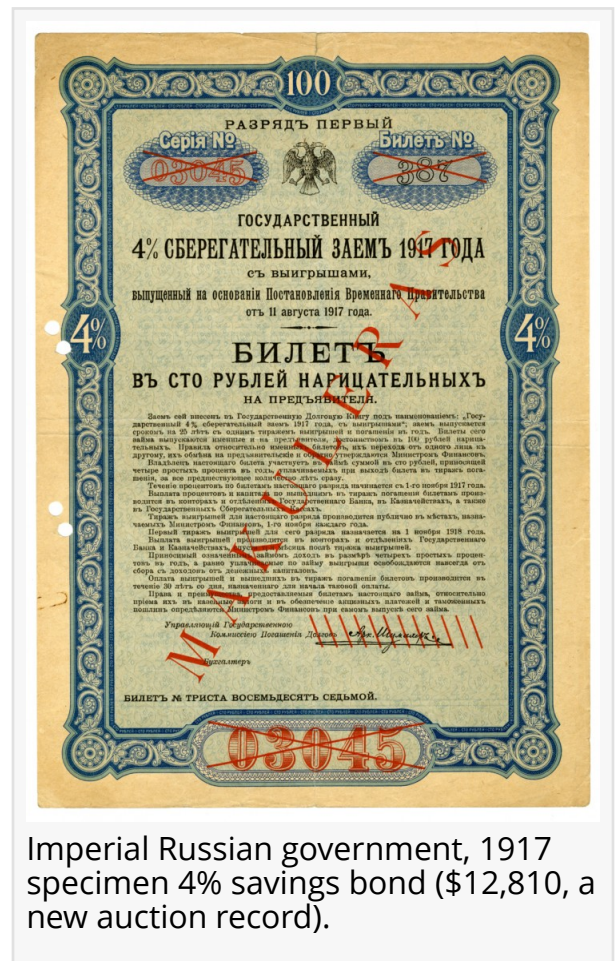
100

РАЗРЯДЪ ПЕРВЫЙ

Серія №
03045

Билетъ №
387

4%

4%

ГОСУДАРСТВЕННЫЙ
4% СБЕРЕГАТЕЛЬНЫЙ ЗАЕМЪ 1917 ГОДА
съ выигрышами,
выпущенный на основаніи Постановленія Временнаго Правительства
отъ 11 августа 1917 года.

БИЛЕТЪ
ВЪ СТО РУБЛЕЙ НАРИЦАТЕЛЬНЫХЪ
НА ПРЕДЪЯВИТЕЛЯ.

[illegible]

Управляющій Государственною Коммиссіею Погашенія Долговъ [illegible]

Бухгалтеръ

БИЛЕТЪ № ТРИСТА ВОСЕМЬДЕСЯТЪ СЕДЬМОЙ.

03045

Imperial Russian government, 1917 specimen 4% savings bond ($12,810, a new auction record).